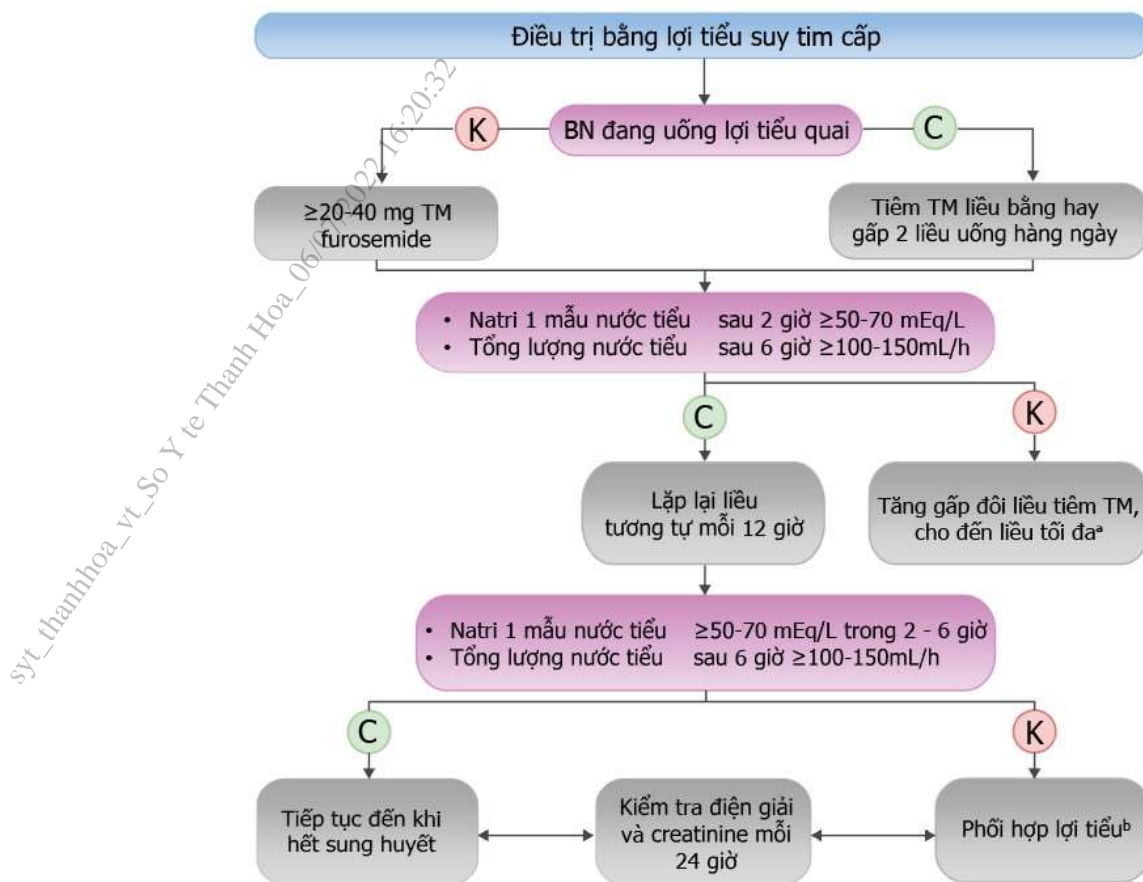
Điều trị bằng lợi tiểu suy tim cấp

BN đang uống lợi tiểu quai

K

C

≥20-40 mg TM furosemide

Tiêm TM liều bằng hay gấp 2 liều uống hàng ngày

• Natri 1 mẫu nước tiểu sau 2 giờ ≥50-70 mEq/L
• Tổng lượng nước tiểu sau 6 giờ ≥100-150mL/h

C

K

Lặp lại liều tương tự mỗi 12 giờ

Tăng gấp đôi liều tiêm TM, cho đến liều tối đa$^a$

• Natri 1 mẫu nước tiểu ≥50-70 mEq/L trong 2 - 6 giờ
• Tổng lượng nước tiểu sau 6 giờ ≥100-150mL/h

C

K

Tiếp tục đến khi hết sung huyết

Kiểm tra điện giải và creatinine mỗi 24 giờ

Phối hợp lợi tiểu$^b$

syt_thanhhoa_vt_So Y te Thanh Hoa_06/0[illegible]/2022 16:20:32